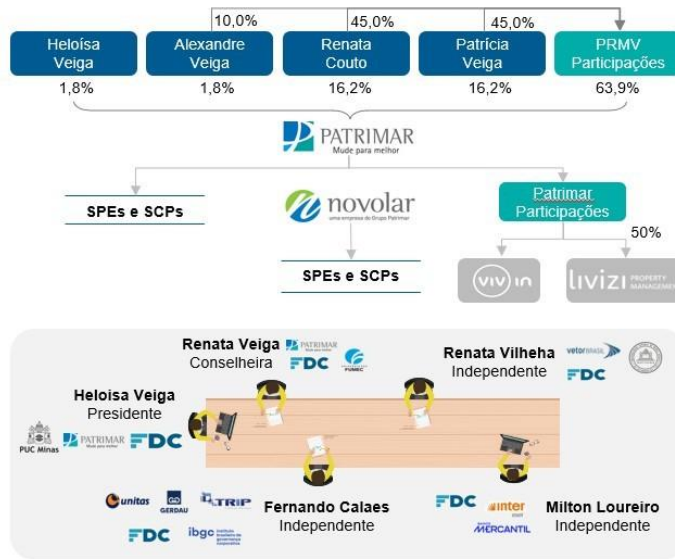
10,0%
45,0%
45,0%

Heloísa Veiga
1,8%

Alexandre Veiga
1,8%

Renata Couto
16,2%

Patrícia Veiga
16,2%

PRMV Participações
63,9%

PATRIMAR
Mude para melhor

SPEs e SCPs

novolar
uma empresa do Grupo Patrimar

SPEs e SCPs

Patrimar Participações

50%

VIV IN

LIVIZI PROPERTY MANAGEMENT

Renata Veiga
Conselheira
PATRIMAR
FDC
FUMEC

Renata Vilheha
Independente
vetorBRASIL
FDC

Heloísa Veiga
Presidente
PUC Minas
PATRIMAR
FDC

unitas
GERDAU
TRIP
FDC
ibgc

Fernando Calaes
Independente

FDC
inter
MERCANTIL

Milton Loureiro
Independente